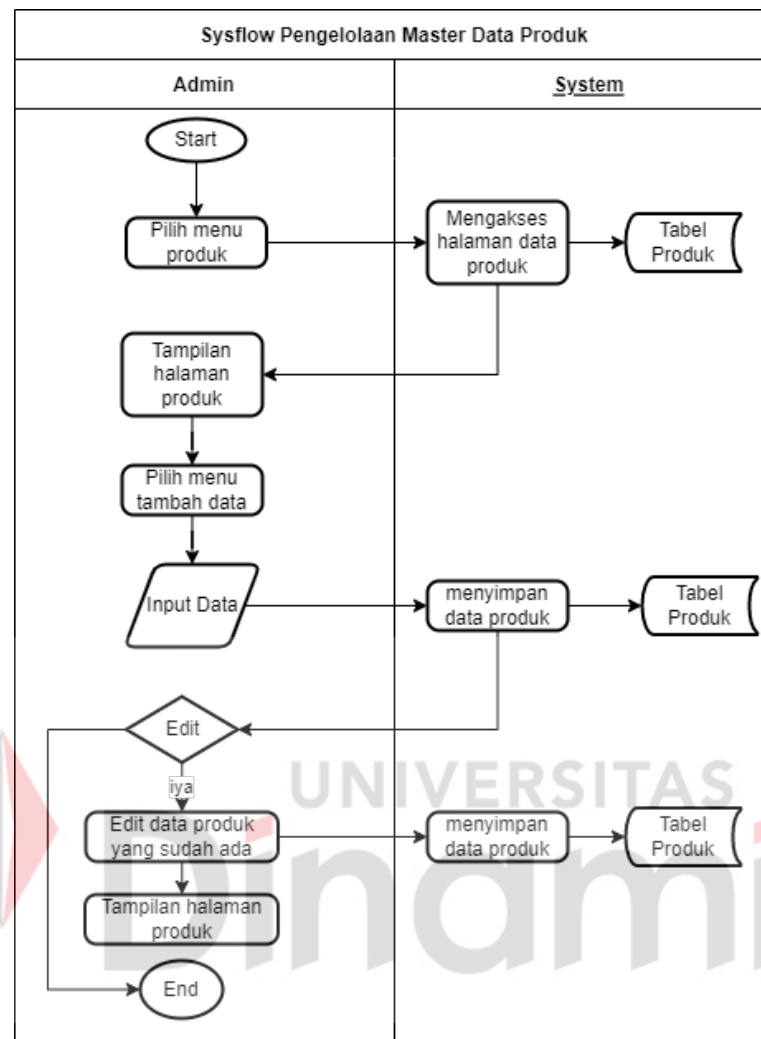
Sysflow Pengelolaan Master Data Produk

| Admin | System |
|---|---|

Start

Pilih menu produk

Mengakses halaman data produk

Tabel Produk

Tampilan halaman produk

Pilih menu tambah data

Input Data

menyimpan data produk

Tabel Produk

Edit

iya

Edit data produk yang sudah ada

menyimpan data produk

Tabel Produk

Tampilan halaman produk

End

UNIVERSITAS
Dinamika